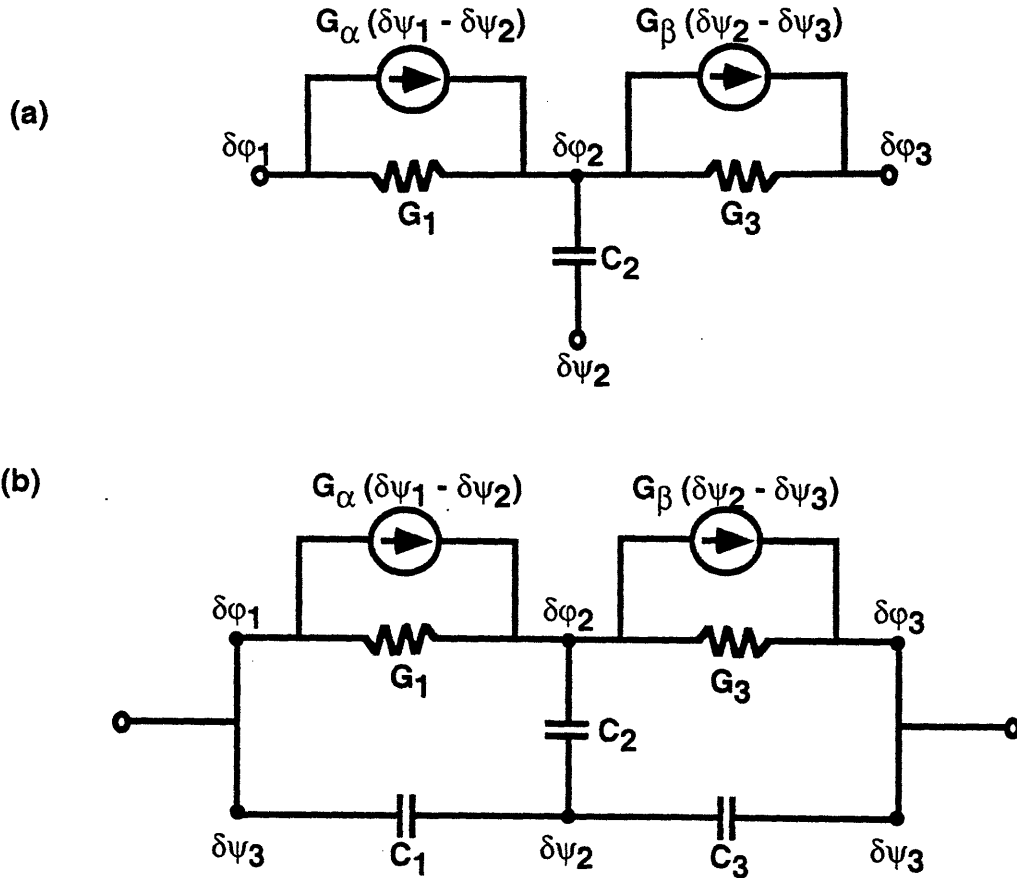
(a)

$G_\alpha (\delta\psi_1 - \delta\psi_2)$

$G_\beta (\delta\psi_2 - \delta\psi_3)$

$\delta\varphi_1$

$\delta\varphi_2$

$\delta\varphi_3$

$G_1$

$G_3$

$C_2$

$\delta\psi_2$

(b)

$G_\alpha (\delta\psi_1 - \delta\psi_2)$

$G_\beta (\delta\psi_2 - \delta\psi_3)$

$\delta\varphi_1$

$\delta\varphi_2$

$\delta\varphi_3$

$G_1$

$G_3$

$C_2$

$\delta\psi_3$

$C_1$

$\delta\psi_2$

$C_3$

$\delta\psi_3$